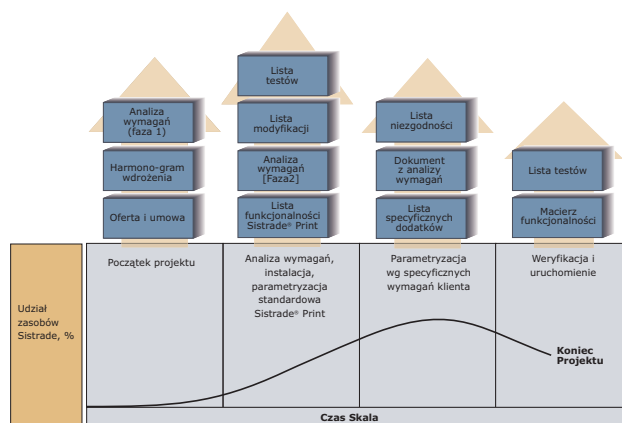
Analiza wymagań (faza 1)

Harmono-gram wdrożenia

Oferta i umowa

Lista testów

Lista modyfikacji

Analiza wymagań [Faza2]

Lista funkcjonalności Sistrade® Print

Lista niezgodności

Dokument z analizy wymagań

Lista specyficznych dodatków

Lista testów

Macierz funkcjonalności

Udział zasobów Sistrade, %

Początek projektu

Analiza wymagań, instalacja, parametryzacja standardowa Sistrade® Print

Parametryzacja wg specyficznych wymagań klienta

Weryfikacja i uruchomienie

Koniec Projektu

Czas Skala